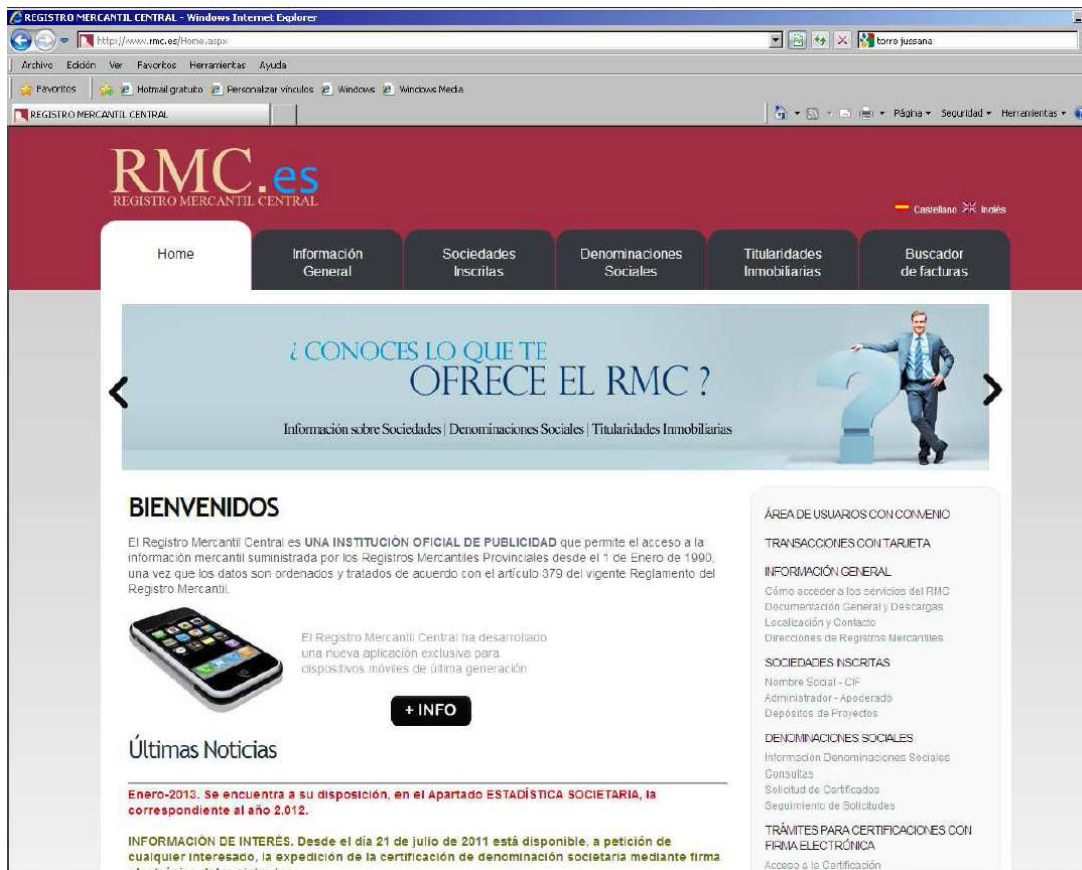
REGISTRO MERCANTIL CENTRAL - Windows Internet Explorer

http://www.rmc.es/Home.aspx

torre jussana

Archivo Edición Ver Favoritos Herramientas Ayuda

Favoritos Hotmail gratuito Personalizar vínculos Windows Windows Media

REGISTRO MERCANTIL CENTRAL

Página ▾ Seguridad ▾ Herramientas ▾

RMC.es
REGISTRO MERCANTIL CENTRAL

Castellano Inglés

Home | Información General | Sociedades Inscritas | Denominaciones Sociales | Titularidades Inmobiliarias | Buscador de facturas

¿ CONOCES LO QUE TE OFRECE EL RMC ?

Información sobre Sociedades | Denominaciones Sociales | Titularidades Inmobiliarias

BIENVENIDOS

El Registro Mercantil Central es UNA INSTITUCIÓN OFICIAL DE PUBLICIDAD que permite el acceso a la información mercantil suministrada por los Registros Mercantiles Provinciales desde el 1 de Enero de 1990, una vez que los datos son ordenados y tratados de acuerdo con el artículo 379 del vigente Reglamento del Registro Mercantil.

El Registro Mercantil Central ha desarrollado una nueva aplicación exclusiva para dispositivos móviles de última generación

+ INFO

Últimas Noticias

Enero-2013. Se encuentra a su disposición, en el Apartado ESTADÍSTICA SOCIETARIA, la correspondiente al año 2.012.

INFORMACIÓN DE INTERÉS. Desde el día 21 de julio de 2011 está disponible, a petición de cualquier interesado, la expedición de la certificación de denominación societaria mediante firma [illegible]

ÁREA DE USUARIOS CON CONVENIO

TRANSACCIONES CON TARJETA

INFORMACIÓN GENERAL
Cómo acceder a los servicios del RMC
Documentación General y Descargas
Localización y Contacto
Direcciones de Registros Mercantiles

SOCIEDADES INSCRITAS
Nombre Social - CIF
Administrador - Apoderado
Depósitos de Proyectos

DENOMINACIONES SOCIALES
Información Denominaciones Sociales
Consultas
Solicitud de Certificados
Seguimiento de Solicitudes

TRÁMITES PARA CERTIFICACIONES CON FIRMA ELECTRÓNICA
Acceso a la Certificación